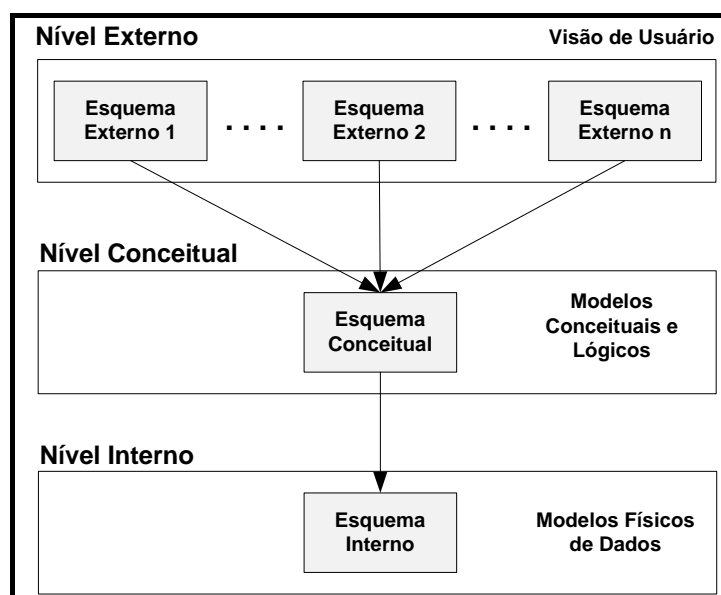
Nível Externo

Visão de Usuário

Esquema Externo 1

. . . .

Esquema Externo 2

. . . .

Esquema Externo n

Nível Conceitual

Esquema Conceitual

Modelos Conceituais e Lógicos

Nível Interno

Esquema Interno

Modelos Físicos de Dados